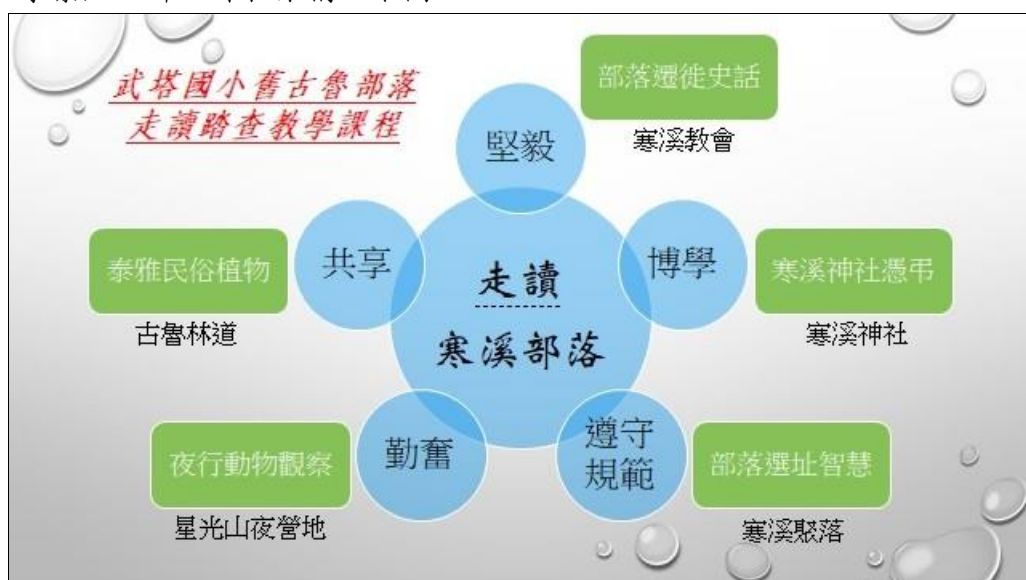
武塔國小舊古魯部落
走讀踏查教學課程

部落遷徙史話
寒溪教會

堅毅

共享

泰雅民俗植物
古魯林道

走讀
寒溪部落

博學

寒溪神社憑弔
寒溪神社

勤奮

夜行動物觀察
星光山夜營地

遵守
規範

部落選址智慧
寒溪聚落